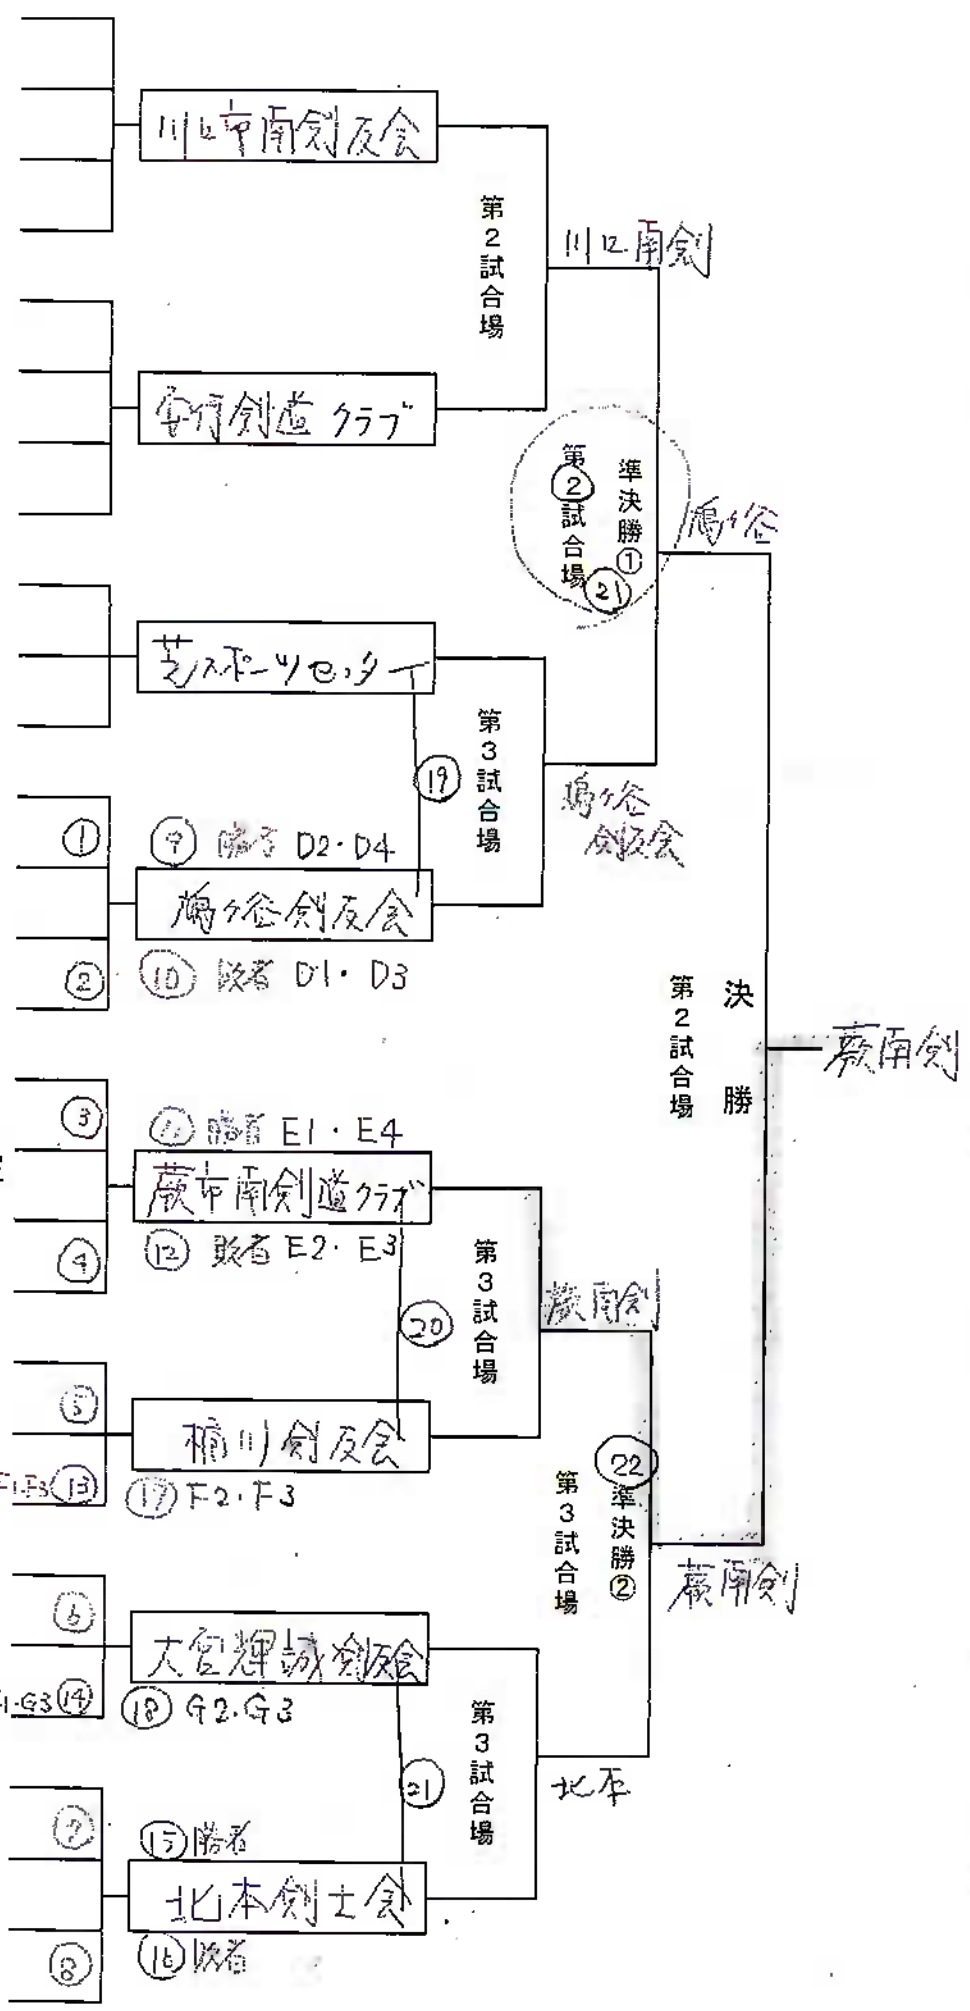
川口市南剣友会

第2試合場

川口南剣

安行剣道クラブ

第②試合場 ㉑

準決勝①

鳩ヶ谷

芝スポーツセンター

第3試合場

⑲

鳩ヶ谷剣友会

① ⑨ 勝者 D2・D4

鳩ヶ谷剣友会

② ⑩ 敗者 D1・D3

第2試合場

決勝

蕨南剣

③ ⑪ 勝者 E1・E4

蕨市南剣道クラブ

④ ⑫ 敗者 E2・E3

第3試合場

⑳

蕨南剣

⑤

楠川剣友会

F1・F3 ⑬ ⑰ F2・F3

㉒

第3試合場

準決勝②

蕨南剣

⑥

大宮輝誠剣友会

G1・G3 ⑭ ⑱ G2・G3

第3試合場

㉑

北本

⑦ ⑮ 勝者

北本剣士会

⑧ ⑯ 敗者